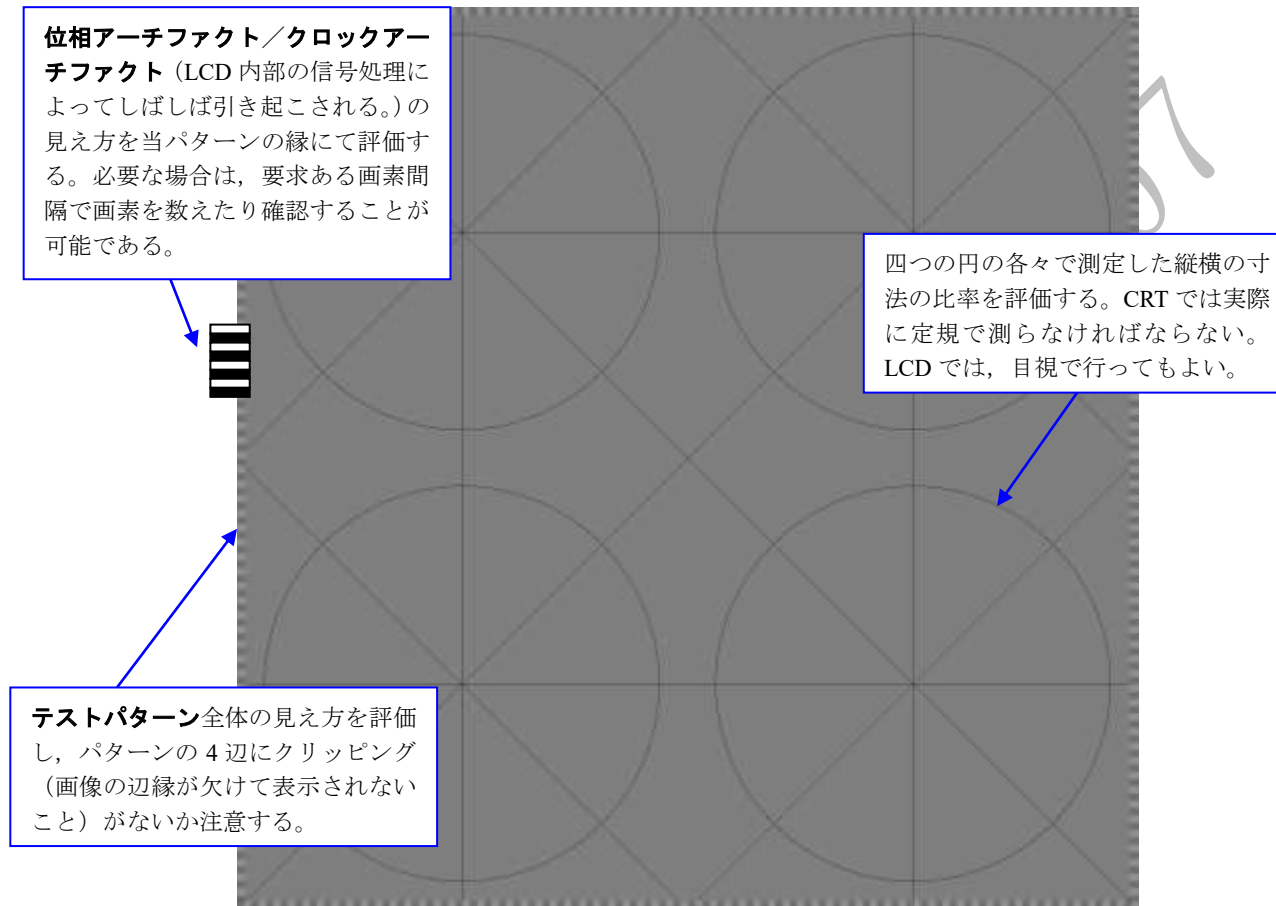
**位相アーチファクト／クロックアーチファクト**（LCD 内部の信号処理によってしばしば引き起こされる。）の見え方を当パターンの縁にて評価する。必要な場合は，要求ある画素間隔で画素を数えたり確認することが可能である。

四つの円の各々で測定した縦横の寸法の比率を評価する。CRT では実際に定規で測らなければならない。LCD では，目視で行ってもよい。

**テストパターン**全体の見え方を評価し，パターンの 4 辺にクリッピング（画像の辺縁が欠けて表示されないこと）がないか注意する。